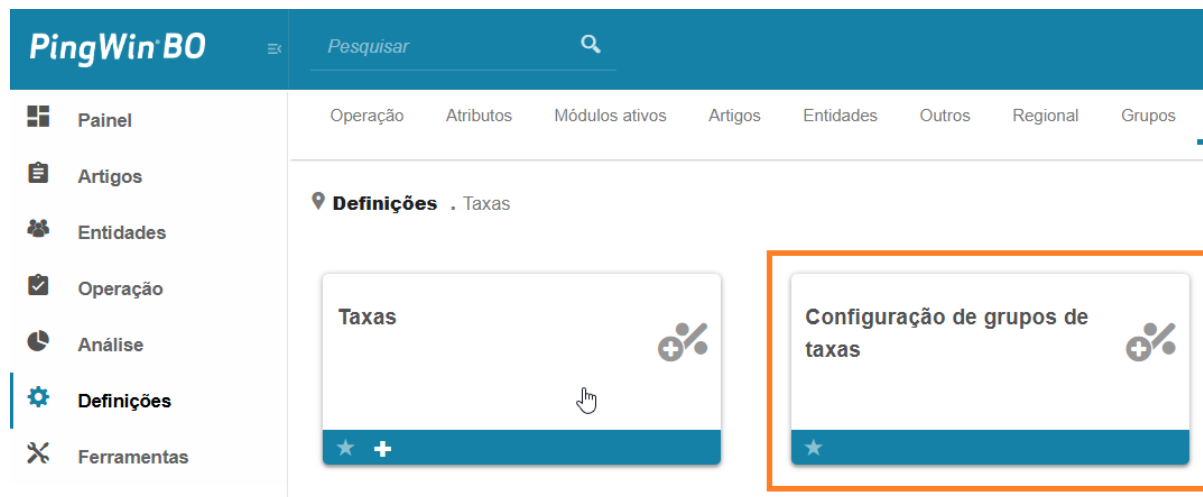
PingWin BO

Pesquisar

Painel
Artigos
Entidades
Operação
Análise
Definições
Ferramentas

Operação Atributos Módulos ativos Artigos Entidades Outros Regional Grupos

Definições . Taxas

Taxas

Configuração de grupos de taxas